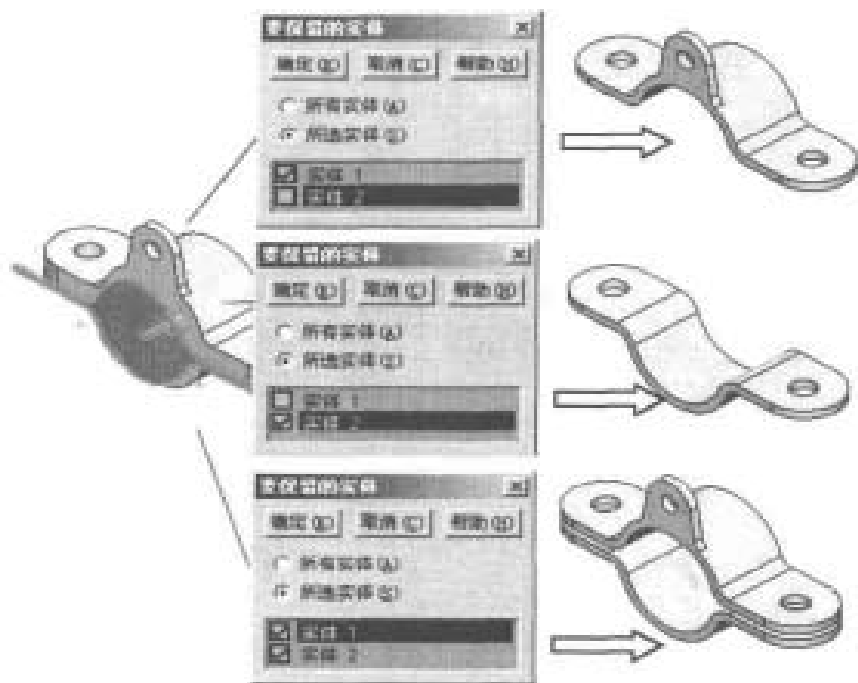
要保留的实体
确定(O) 取消(C) 帮助(H)
所有实体(A)
所选实体(S)
实体 1
实体 2

要保留的实体
确定(O) 取消(C) 帮助(H)
所有实体(A)
所选实体(S)
实体 1
实体 2

要保留的实体
确定(O) 取消(C) 帮助(H)
所有实体(A)
所选实体(S)
实体 1
实体 2